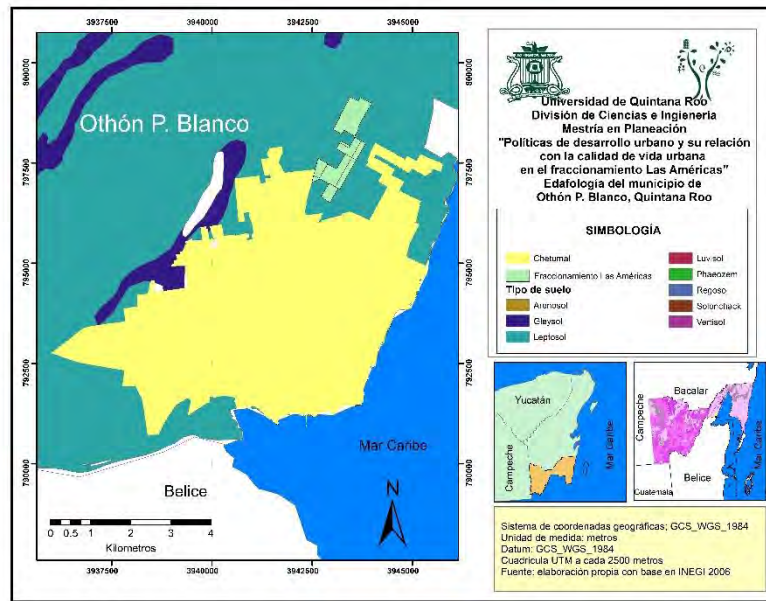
3937500 3940000 3942500 3945000

800000
797500
795000
792500
790000

800000
797500
795000
792500
790000

Othón P. Blanco

Belice

Mar Caribe

N

0 0.5 1 2 3 4
Kilometros

3937500 3940000 3942500 3945000

Universidad de Quintana Roo
División de Ciencias e Ingeniería
Mestría en Planeación
"Políticas de desarrollo urbano y su relación con la calidad de vida urbana en el fraccionamiento Las Américas"
Edafología del municipio de Othón P. Blanco, Quintana Roo

SIMBOLOGÍA

Chetumal
Fraccionamiento Las Américas
Tipo de suelo
Arenosol
Gleysol
Leptosol
Luvisol
Phaeozem
Reposo
Solonchack
Vertisol

Yucatán
Campeche
Mar Caribe

Bacalar
Campeche
Belice
Guatemala
Mar Caribe

Sistema de coordenadas geográficas; GCS_WGS_1984
Unidad de medida: metros
Datum: GCS_WGS_1984
Cuadricula UTM a cada 2500 metros
Fuente: elaboración propia con base en INEGI 2006